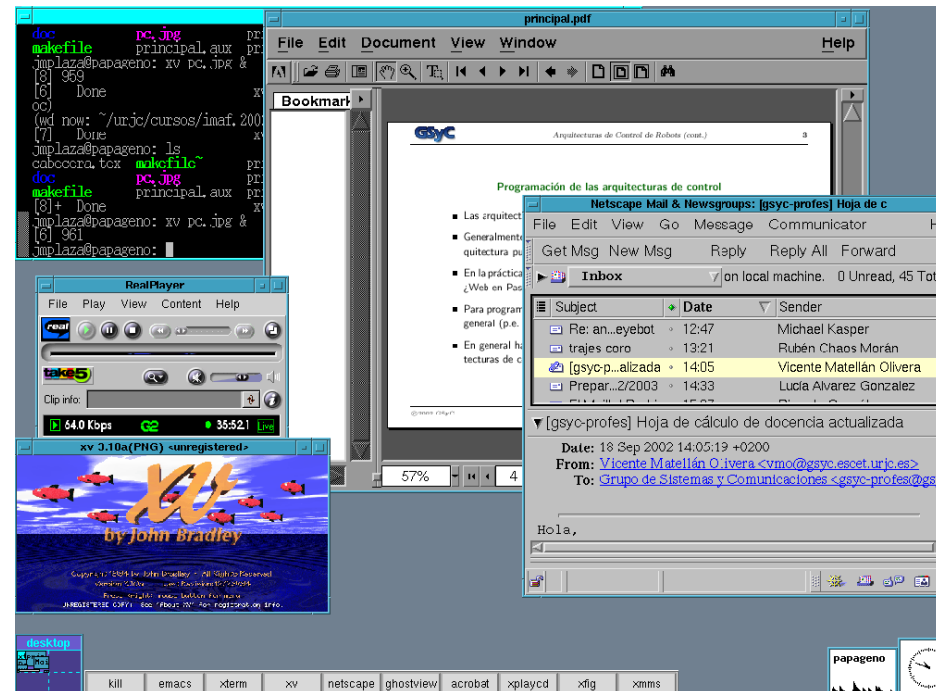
doc pc.jpg pri
makefile principal.aux pri
jmplaza@papageno: xv pc.jpg &
[8] 959
[6] Done xv
oc)
(wd now: ~/urjc/cursos/imaf.200
[7] Done xv
jmplaza@papageno: ls
cabecera.tex makefile~ pri
doc pc.jpg pri
makefile principal.aux pri
[8]+ Done xv
jmplaza@papageno: xv pc.jpg &
[6] 961
jmplaza@papageno:

principal.pdf
File Edit Document View Window Help
Bookmark
GSyC Arquitecturas de Control de Robots (cont.) 3
Programación de las arquitecturas de control
Las arquitect
Generalmente quitectura pu
En la práctica ¿Web en Pas
Para program general (p.e.
En general ha tecturas de c
57%

RealPlayer
File Play View Content Help
real
take5
Clip info:
64.0 Kbps G2 35:52.1 Live

xv 3.10a(PNG) <unregistered>
xv
by John Bradley
Copyright 1994 by John Bradley - All Rights Reserved
UNREGISTERED COPY: See "About XV" for registration info.

Netscape Mail & Newsgroups: [gsyc-profes] Hoja de c
File Edit View Go Message Communicator H
Get Msg New Msg Reply Reply All Forward
Inbox on local machine. 0 Unread, 45 To
Subject Date Sender
Re: an...eyebot 12:47 Michael Kasper
trajes coro 13:21 Rubén Chaos Morán
[gsyc-p...alizada 14:05 Vicente Matellán Olivera
Prepar...2/2003 14:33 Lucía Alvarez Gonzalez
[gsyc-profes] Hoja de cálculo de docencia actualizada
Date: 18 Sep 2002 14:05:19 +0200
From: Vicente Matellán Olivera <vmo@gsyc.escet.urjc.es>
To: Grupo de Sistemas y Comunicaciones <gsyc-profes@gs
Hola,

desktop
kill emacs xterm xv netscape ghostview acrobat xplaycd xfig xmms
papageno